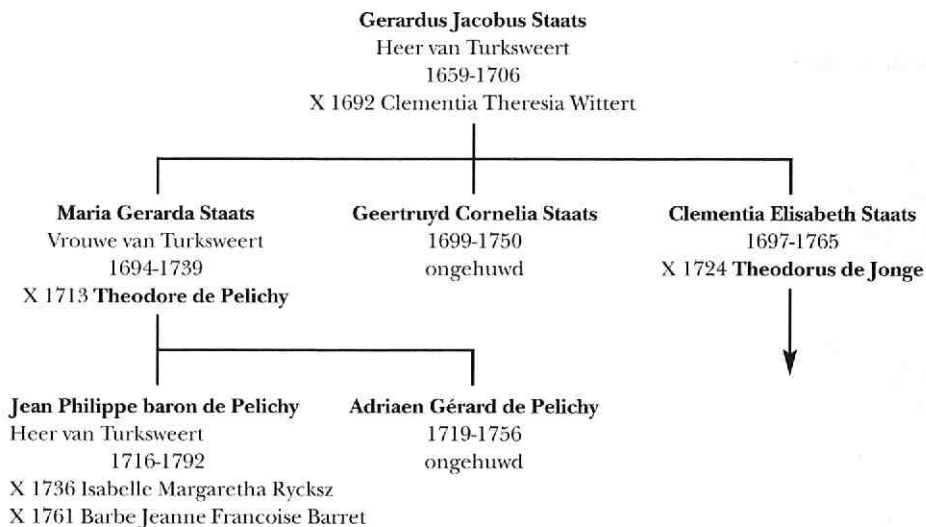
**Gerardus Jacobus Staats**
Heer van Turksweert
1659-1706
X 1692 Clementia Theresia Wittert

**Maria Gerarda Staats**
Vrouwe van Turksweert
1694-1739
X 1713 **Theodore de Pelichy**

**Geertruyd Cornelia Staats**
1699-1750
ongehuwd

**Clementia Elisabeth Staats**
1697-1765
X 1724 **Theodorus de Jonge**

**Jean Philippe baron de Pelichy**
Heer van Turksweert
1716-1792
X 1736 Isabelle Margaretha Rycksz
X 1761 Barbe Jeanne Francoise Barret

**Adriaen Gérard de Pelichy**
1719-1756
ongehuwd